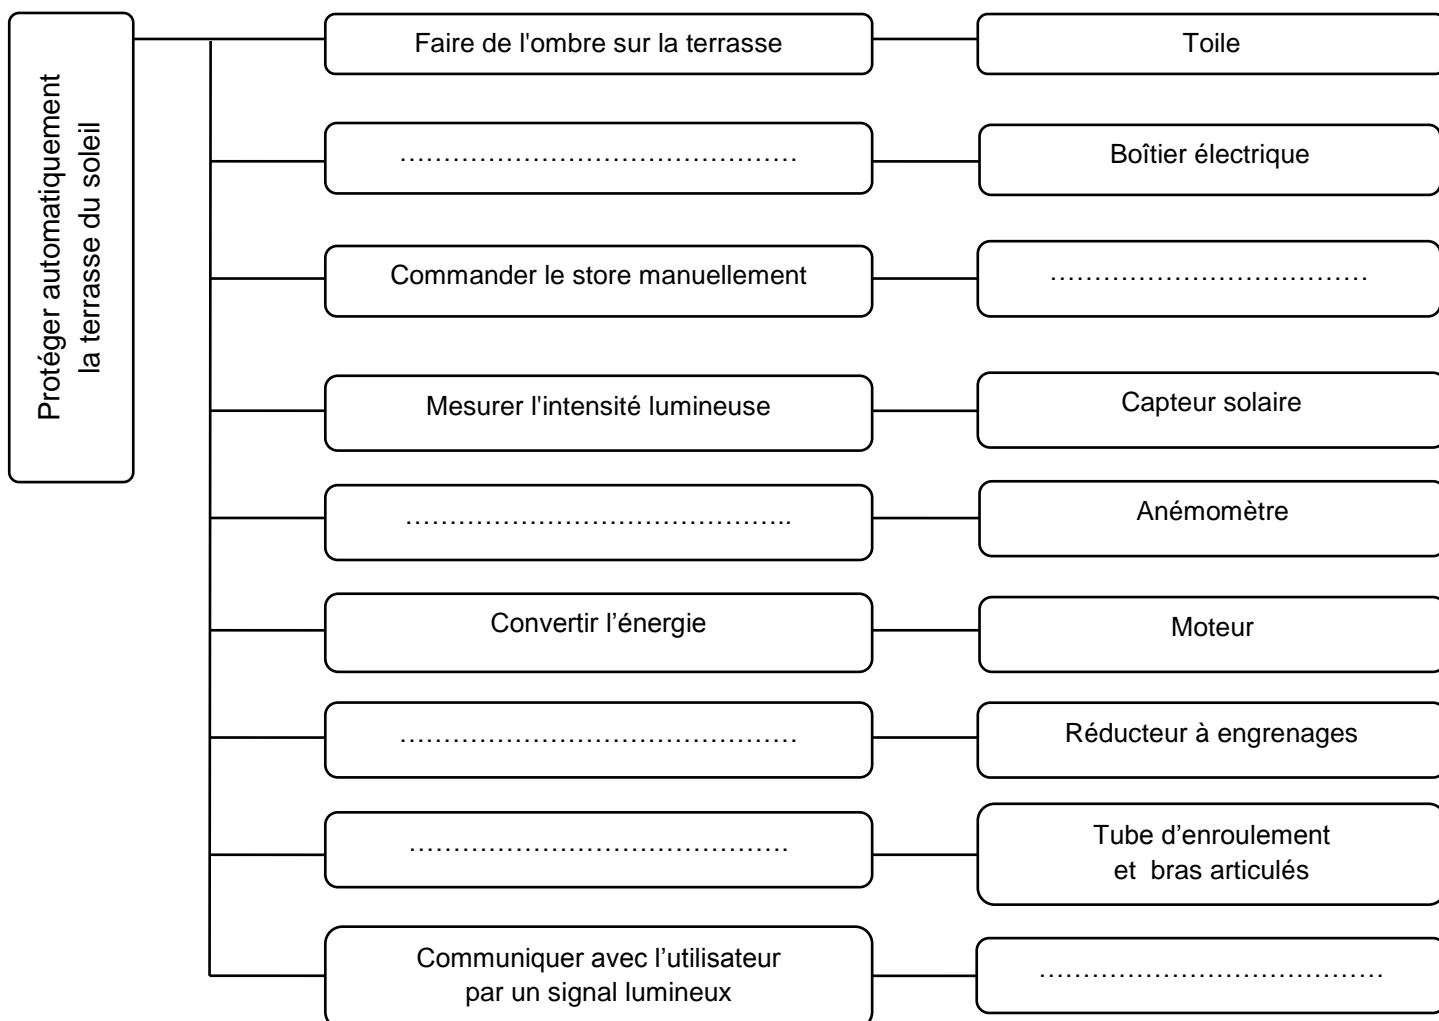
Protéger automatiquement la terrasse du soleil

| | |
|---|---|
| Faire de l'ombre sur la terrasse | Toile |
| …………………………………… | Boîtier électrique |
| Commander le store manuellement | ……………………………… |
| Mesurer l'intensité lumineuse | Capteur solaire |
| …………………………………….. | Anémomètre |
| Convertir l'énergie | Moteur |
| …………………………………… | Réducteur à engrenages |
| ……………………………………. | Tube d'enroulement et bras articulés |
| Communiquer avec l'utilisateur par un signal lumineux | ……………………………… |